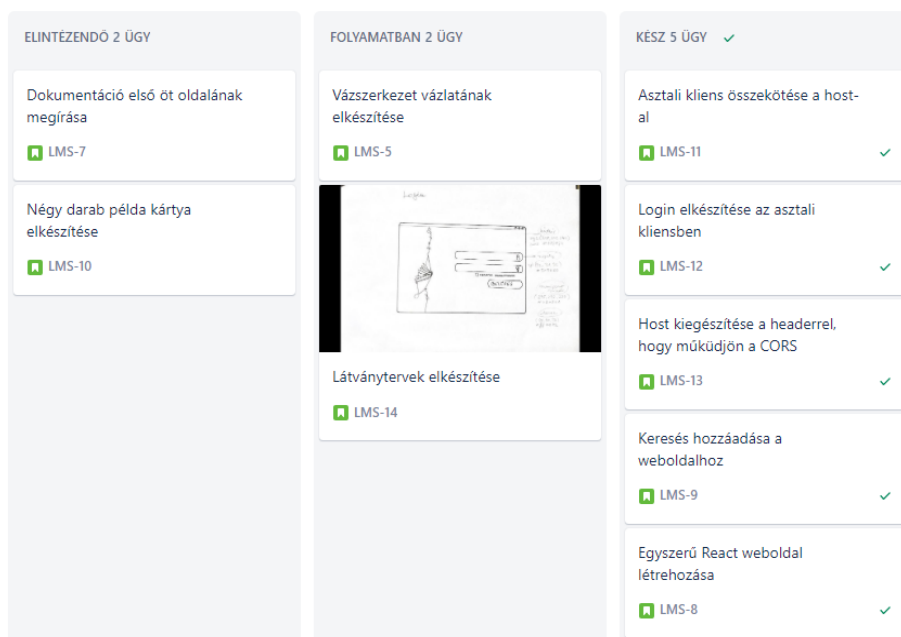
ELINTÉZENDŐ 2 ÜGY

Dokumentáció első öt oldalának megírása

LMS-7

Négy darab példa kártya elkészítése

LMS-10

FOLYAMATBAN 2 ÜGY

Vázszerkezet vázlatának elkészítése

LMS-5

Látványtervek elkészítése

LMS-14

KÉSZ 5 ÜGY

Asztali kliens összekötése a host-al

LMS-11

Login elkészítése az asztali kliensben

LMS-12

Host kiegészítése a headerrel, hogy működjön a CORS

LMS-13

Keresés hozzáadása a weboldalhoz

LMS-9

Egyszerű React weboldal létrehozása

LMS-8